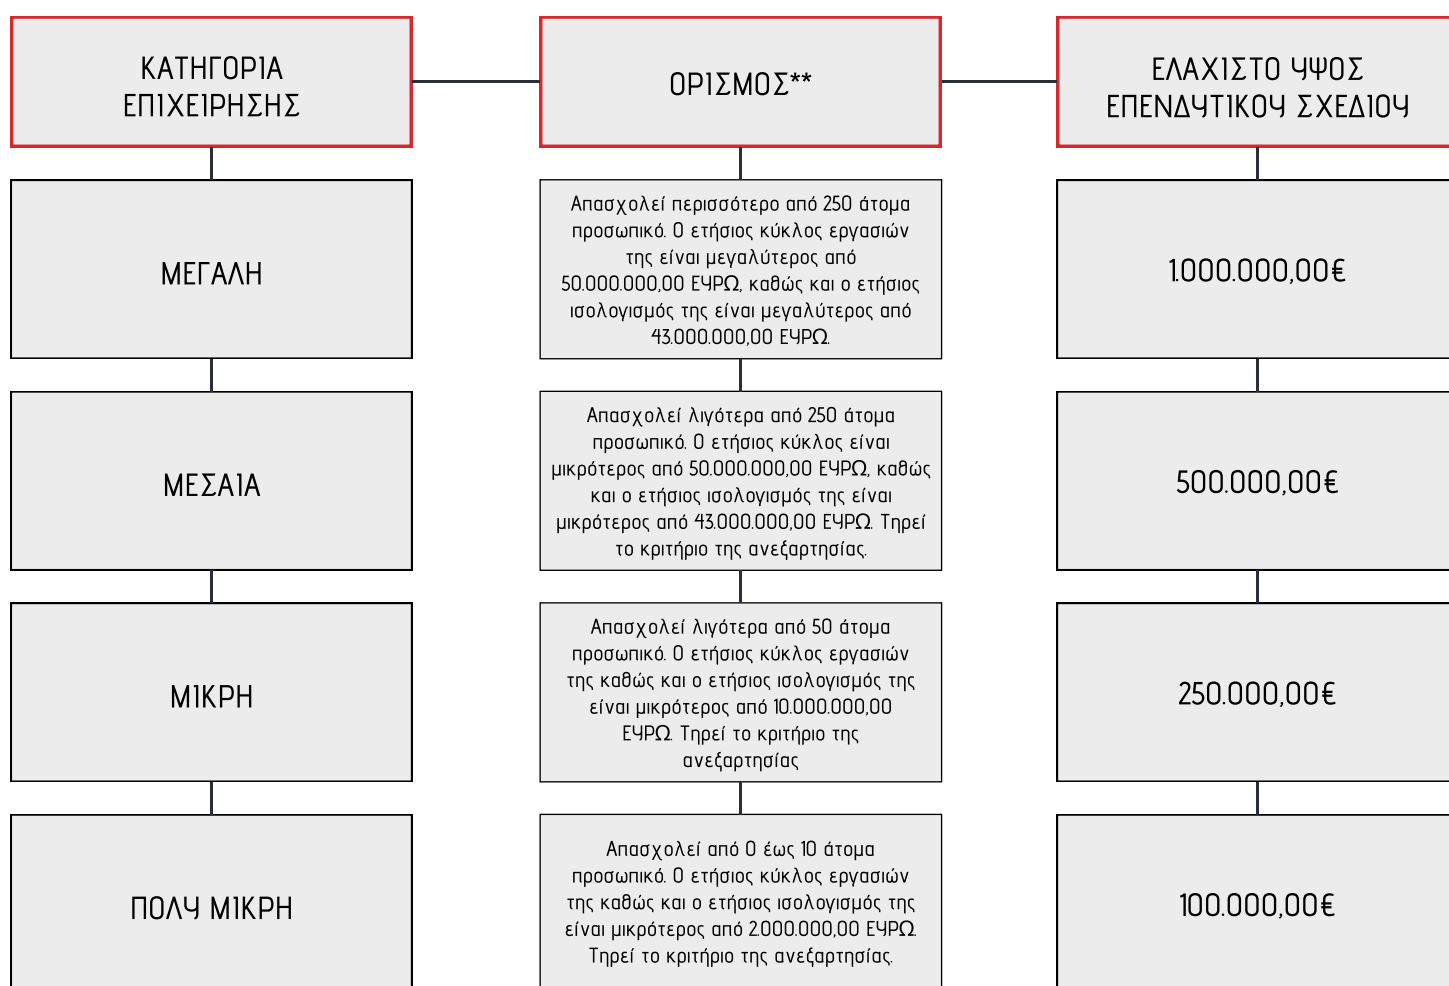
ΚΑΤΗΓΟΡΙΑ ΕΠΙΧΕΙΡΗΣΗΣ

ΟΡΙΣΜΟΣ**

ΕΛΑΧΙΣΤΟ ΥΨΟΣ ΕΠΕΝΔΥΤΙΚΟΥ ΣΧΕΔΙΟΥ

ΜΕΓΑΛΗ

Απασχολεί περισσότερο από 250 άτομα προσωπικό. Ο ετήσιος κύκλος εργασιών της είναι μεγαλύτερος από 50.000.000,00 ΕΥΡΩ, καθώς και ο ετήσιος ισολογισμός της είναι μεγαλύτερος από 43.000.000,00 ΕΥΡΩ.

1.000.000,00€

ΜΕΣΑΙΑ

Απασχολεί λιγότερα από 250 άτομα προσωπικό. Ο ετήσιος κύκλος είναι μικρότερος από 50.000.000,00 ΕΥΡΩ, καθώς και ο ετήσιος ισολογισμός της είναι μικρότερος από 43.000.000,00 ΕΥΡΩ. Τηρεί το κριτήριο της ανεξαρτησίας.

500.000,00€

ΜΙΚΡΗ

Απασχολεί λιγότερα από 50 άτομα προσωπικό. Ο ετήσιος κύκλος εργασιών της καθώς και ο ετήσιος ισολογισμός της είναι μικρότερος από 10.000.000,00 ΕΥΡΩ. Τηρεί το κριτήριο της ανεξαρτησίας

250.000,00€

ΠΟΛΥ ΜΙΚΡΗ

Απασχολεί από 0 έως 10 άτομα προσωπικό. Ο ετήσιος κύκλος εργασιών της καθώς και ο ετήσιος ισολογισμός της είναι μικρότερος από 2.000.000,00 ΕΥΡΩ. Τηρεί το κριτήριο της ανεξαρτησίας.

100.000,00€